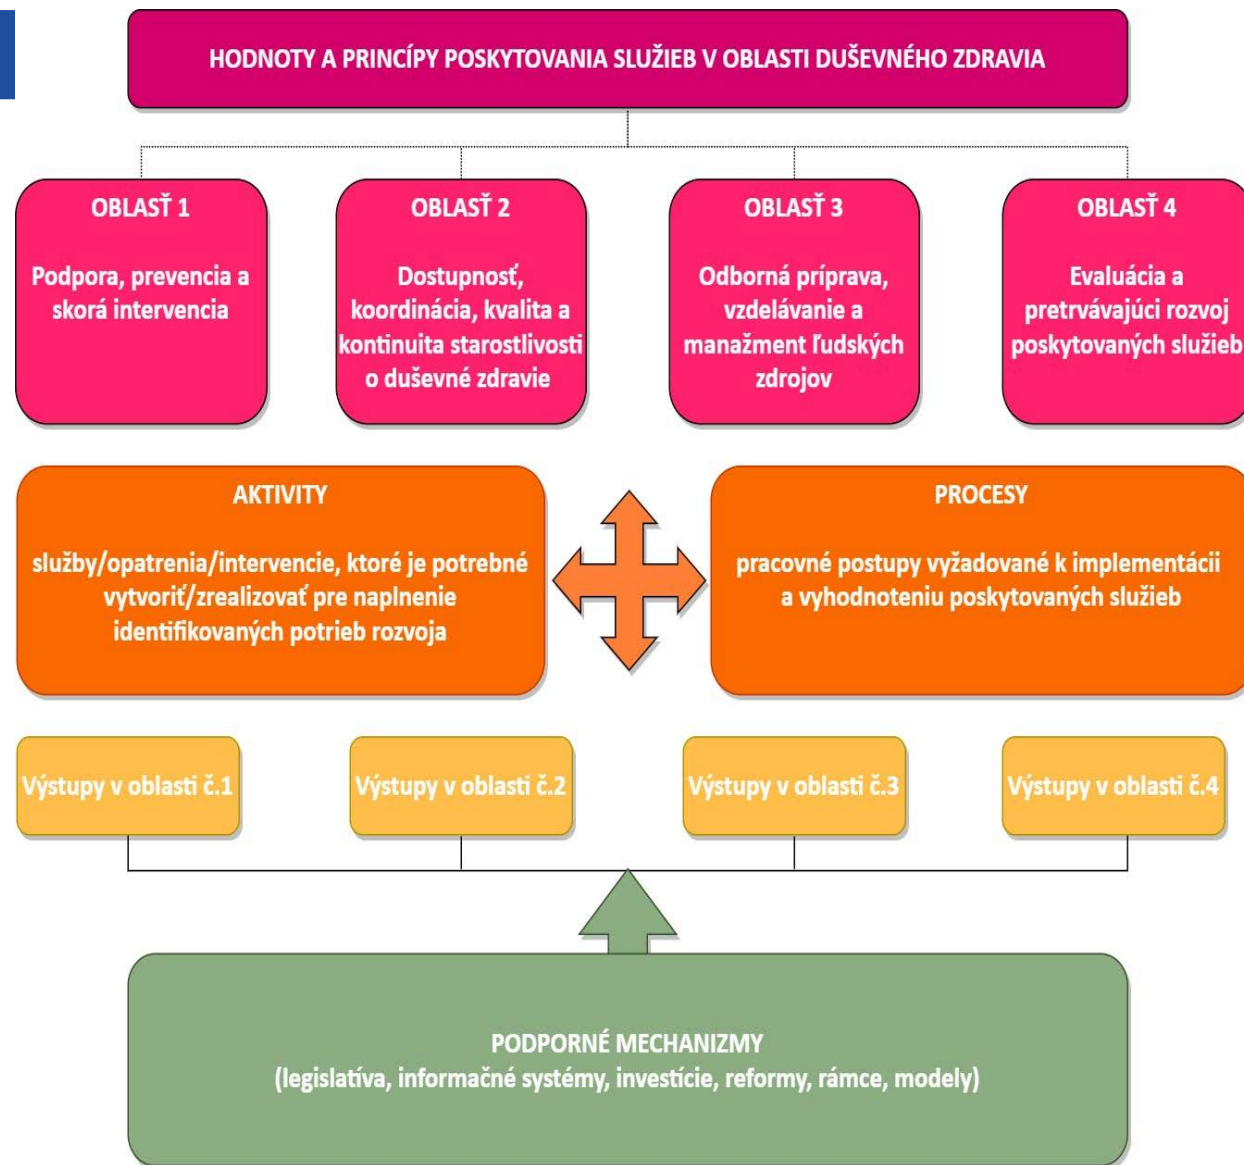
HODNOTY A PRINCÍPY POSKYTOVANIA SLUŽIEB V OBLASTI DUŠEVNÉHO ZDRAVIA

OBLASŤ 1

Podpora, prevencia a skorá intervencia

OBLASŤ 2

Dostupnosť, koordinácia, kvalita a kontinuita starostlivosti o duševné zdravie

OBLASŤ 3

Odborná príprava, vzdelávanie a manažment ľudských zdrojov

OBLASŤ 4

Evaluácia a pretrvávajúci rozvoj poskytovaných služieb

AKTIVITY

služby/opatrenia/intervencie, ktoré je potrebné vytvoriť/zrealizovať pre naplnenie identifikovaných potrieb rozvoja

PROCESY

pracovné postupy vyžadované k implementácii a vyhodnoteniu poskytovaných služieb

Výstupy v oblasti č.1

Výstupy v oblasti č.2

Výstupy v oblasti č.3

Výstupy v oblasti č.4

PODPORNÉ MECHANIZMY
(legislatíva, informačné systémy, investície, reformy, rámce, modely)